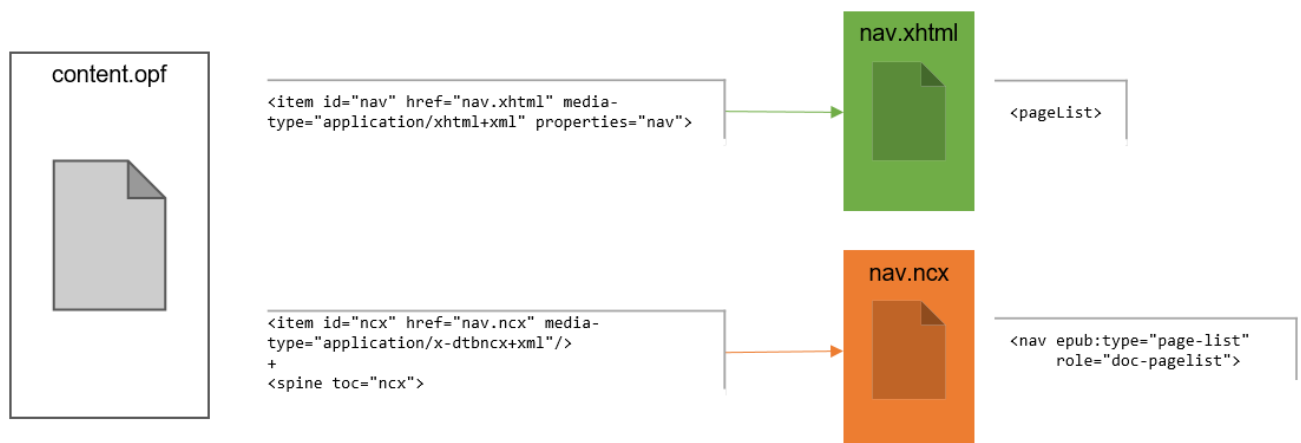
content.opf

<item id="nav" href="nav.xhtml" media-type="application/xhtml+xml" properties="nav">

nav.xhtml

<pageList>

<item id="ncx" href="nav.ncx" media-type="application/x-dtbncx+xml"/>
+
<spine toc="ncx">

nav.ncx

<nav epub:type="page-list" role="doc-pagelist">